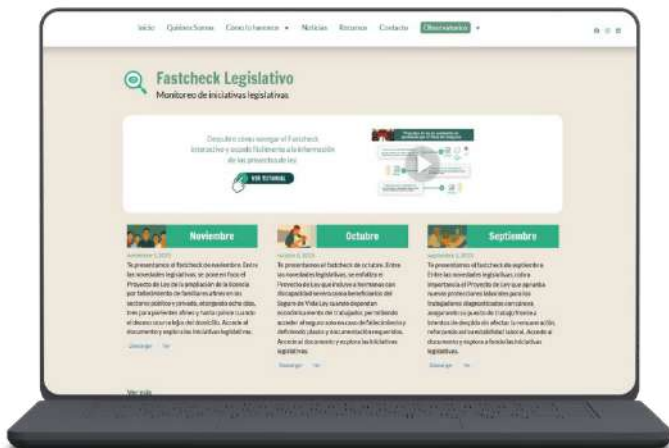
Inicio Quiénes Somos Cómo lo hacemos Noticias Recursos Contacto Observatorio

Fastcheck Legislativo
Monitoreo de iniciativas legislativas

Descubre cómo navegar el Fastcheck interactivo y accede fácilmente a la información de los proyectos de ley.

VER TUTORIAL

Noviembre
noviembre 1, 2023
Te presentamos el fastcheck de noviembre. Entre las novedades legislativas, se pone en foco el Proyecto de Ley de la ampliación de la licencia por fallecimiento de familiares a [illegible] sectores público y privado, otorgando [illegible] días, tres para parientes afines y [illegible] el deceso ocurre lejos del domicilio. Accede al documento y explora las iniciativas legislativas.
Descargar Ver

Octubre
octubre 4, 2023
Te presentamos el fastcheck de octubre. Entre las novedades legislativas, se enfatiza el Proyecto de Ley que incluye a hermanos con discapacidad severa como beneficiarios del Seguro de Vida Ley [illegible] accediendo a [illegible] de trabajador, permitiendo acceder al seguro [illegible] fallecimiento y definiendo plazos y documentación requeridos. Accede al documento y explora las iniciativas legislativas.
Descargar Ver

Septiembre
septiembre 1, 2023
Te presentamos el fastcheck de septiembre. Entre las novedades legislativas, cobra importancia el Proyecto de Ley que aprueba nuevas protecciones laborales para los trabajadores diagnosticados con cáncer, asegurando su puesto de trabajo frente a la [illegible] de afectar la remuneración, reforzando su estabilidad laboral. Accede al documento y explora a fondo las iniciativas legislativas.
Descargar Ver

Ver más